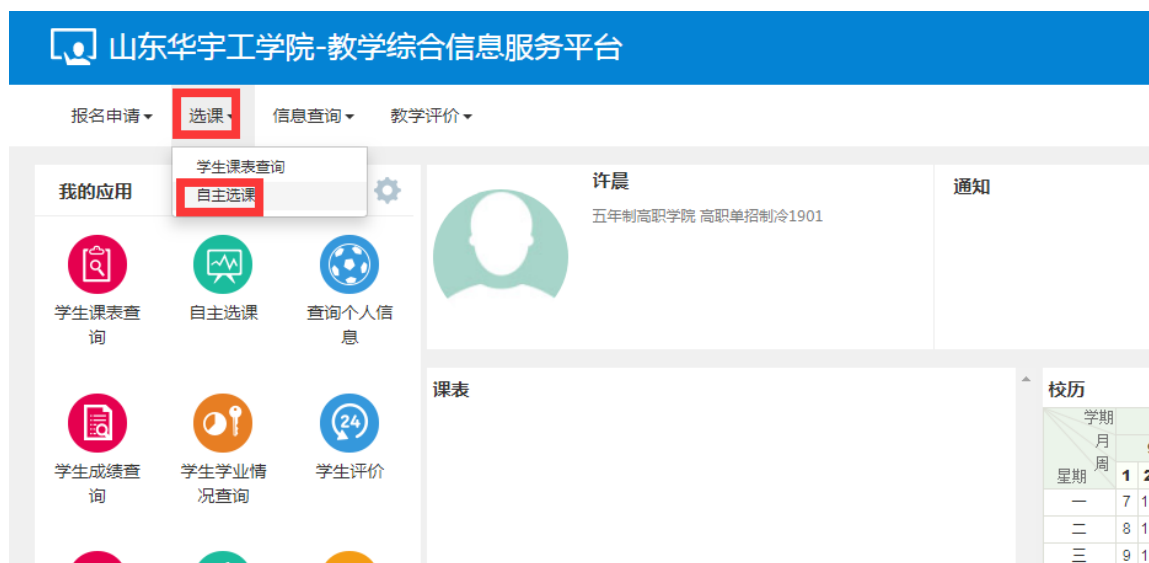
山东华宇工学院-教学综合信息服务平台

报名申请 选课 信息查询 教学评价

学生课表查询
自主选课

我的应用

许晨
五年制高职学院 高职单招制冷1901

通知

学生课表查询
自主选课
查询个人信息

学生成绩查询
学生学业情况查询
学生评价

课表

校历

| 学期 月 周 星期 | 1 | 2 |
|---|---|---|
| 一 | 7 | 1 |
| 二 | 8 | 1 |
| 三 | 9 | 1 |